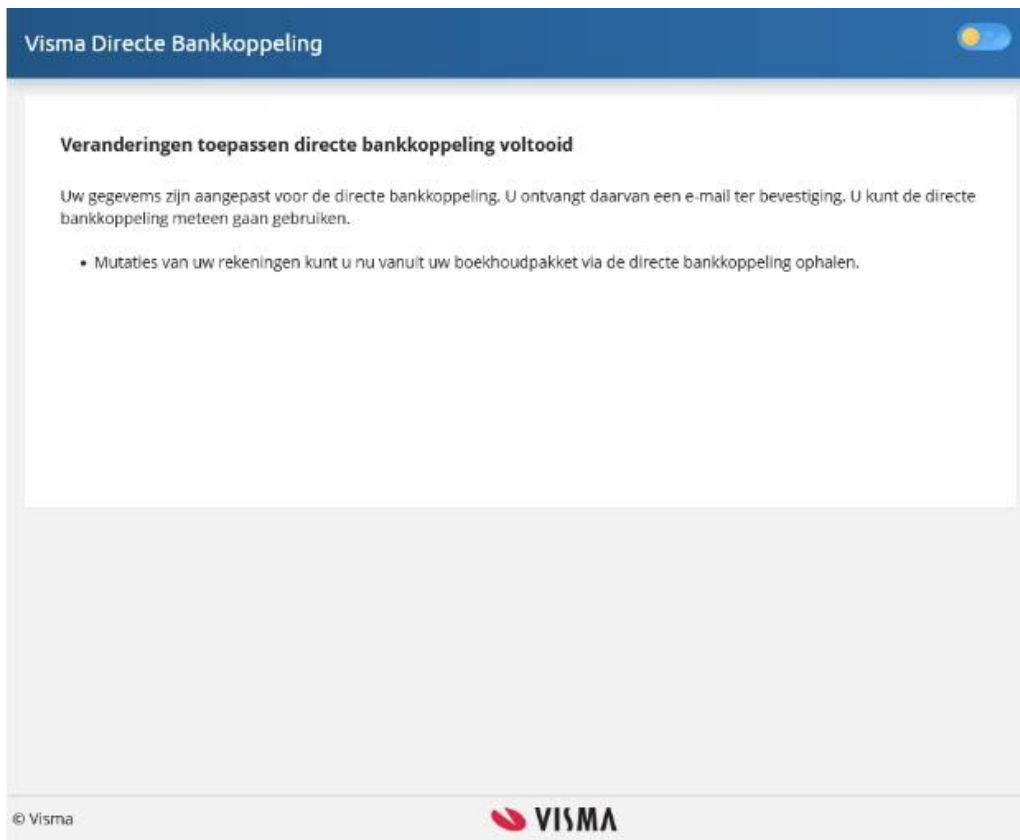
Visma Directe Bankkoppeling

Veranderingen toepassen directe bankkoppeling voltooid

Uw gegevems zijn aangepast voor de directe bankkoppeling. U ontvangt daarvan een e-mail ter bevestiging. U kunt de directe bankkoppeling meteen gaan gebruiken.

• Mutaties van uw rekeningen kunt u nu vanuit uw boekhoudpakket via de directe bankkoppeling ophalen.

© Visma

VISMA